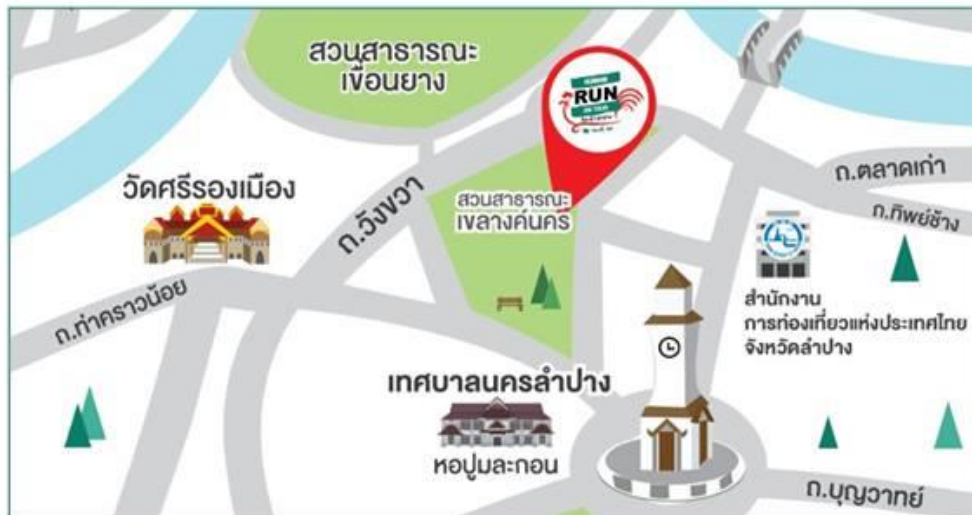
สวนสาธารณะ
เขื่อนยาง

RUN

วัดศรีรองเมือง

ถ.วังขวา

สวนสาธารณะ
เขลางค์นคร

ถ.ตลาดเก่า

ถ.ทิพย์ช้าง

ถ.ท่าคราวน้อย

สำนักงาน
การท่องเที่ยวแห่งประเทศไทย
จังหวัดลำปาง

เทศบาลนครลำปาง

หอปูมละกอน

ถ.บุญวาทย์